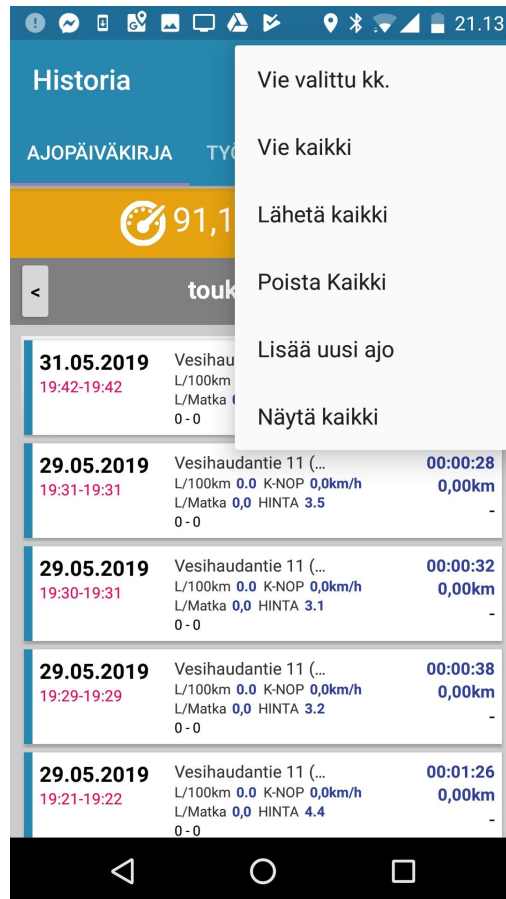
21.13

Historia

AJOPÄIVÄKIRJA TY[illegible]

91,1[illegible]

<

touk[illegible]

Vie valittu kk.

Vie kaikki

Lähetä kaikki

Poista Kaikki

Lisää uusi ajo

Näytä kaikki

31.05.2019
19:42-19:42
Vesihau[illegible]
L/100km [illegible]
L/Matka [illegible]
0 - 0

29.05.2019
19:31-19:31
Vesihaudantie 11 (...
L/100km 0.0 K-NOP 0,0km/h
L/Matka 0,0 HINTA 3.5
0 - 0
00:00:28
0,00km
-

29.05.2019
19:30-19:31
Vesihaudantie 11 (...
L/100km 0.0 K-NOP 0,0km/h
L/Matka 0,0 HINTA 3.1
0 - 0
00:00:32
0,00km
-

29.05.2019
19:29-19:29
Vesihaudantie 11 (...
L/100km 0.0 K-NOP 0,0km/h
L/Matka 0,0 HINTA 3.2
0 - 0
00:00:38
0,00km
-

29.05.2019
19:21-19:22
Vesihaudantie 11 (...
L/100km 0.0 K-NOP 0,0km/h
L/Matka 0,0 HINTA 4.4
0 - 0
00:01:26
0,00km
-